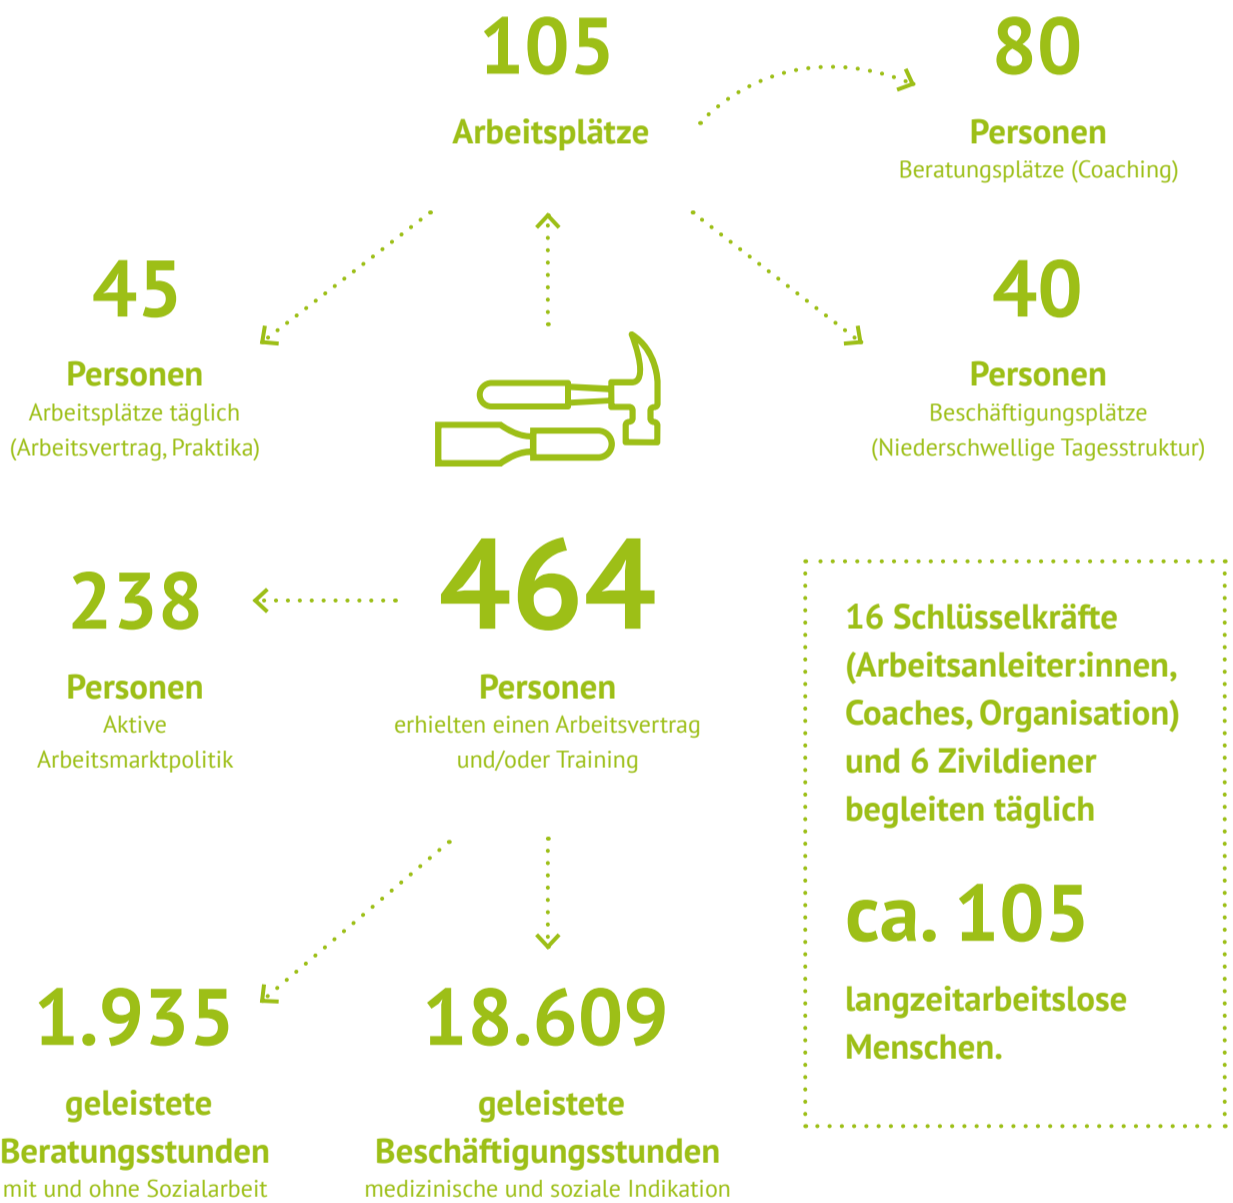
105
Arbeitsplätze

80
Personen
Beratungsplätze (Coaching)

45
Personen
Arbeitsplätze täglich
(Arbeitsvertrag, Praktika)

40
Personen
Beschäftigungsplätze
(Niederschwellige Tagesstruktur)

238
Personen
Aktive
Arbeitsmarktpolitik

464
Personen
erhielten einen Arbeitsvertrag
und/oder Training

16 Schlüsselkräfte (Arbeitsanleiter:innen, Coaches, Organisation) und 6 Zivildiener begleiten täglich

ca. 105

langzeitarbeitslose Menschen.

1.935
geleistete
Beratungsstunden
mit und ohne Sozialarbeit

18.609
geleistete
Beschäftigungsstunden
medizinische und soziale Indikation